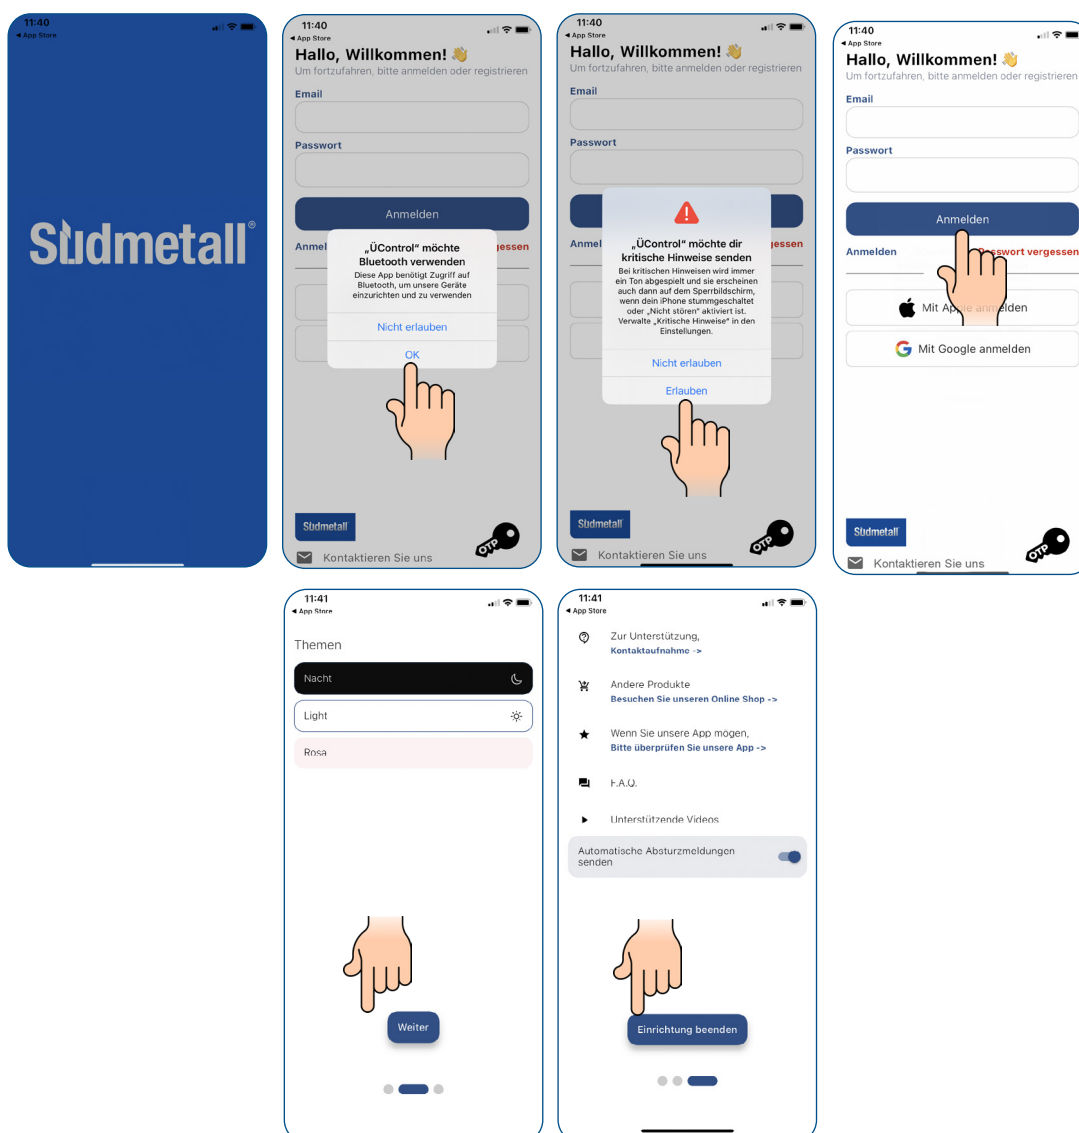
11:40
◂ App Store

Südmetall®

11:40
◂ App Store

Hallo, Willkommen! 👋
Um fortzufahren, bitte anmelden oder registrieren

Email

Passwort

Anmelden

Anmel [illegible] gessen

„ÜControl“ möchte Bluetooth verwenden
Diese App benötigt Zugriff auf Bluetooth, um unsere Geräte einzurichten und zu verwenden

Nicht erlauben

OK

Südmetall

Kontaktieren Sie uns

OTP

11:40
◂ App Store

Hallo, Willkommen! 👋
Um fortzufahren, bitte anmelden oder registrieren

Email

Passwort

Anmel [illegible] gessen

„ÜControl“ möchte dir kritische Hinweise senden
Bei kritischen Hinweisen wird immer ein Ton abgespielt und sie erscheinen auch dann auf dem Sperrbildschirm, wenn dein iPhone stummgeschaltet oder „Nicht stören“ aktiviert ist. Verwalte „Kritische Hinweise“ in den Einstellungen.

Nicht erlauben

Erlauben

Südmetall

Kontaktieren Sie uns

OTP

11:40
◂ App Store

Hallo, Willkommen! 👋
Um fortzufahren, bitte anmelden oder registrieren

Email

Passwort

Anmelden

Anmelden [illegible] Passwort vergessen

Mit Apple anmelden

Mit Google anmelden

Südmetall

Kontaktieren Sie uns

OTP

11:41
◂ App Store

Themen

Nacht

Light

Rosa

Weiter

11:41
◂ App Store

Zur Unterstützung,
Kontaktaufnahme ->

Andere Produkte
Besuchen Sie unseren Online Shop ->

Wenn Sie unsere App mögen,
Bitte überprüfen Sie unsere App ->

F.A.Q.

Unterstützende Videos

Automatische Absturzmeldungen senden

Einrichtung beenden